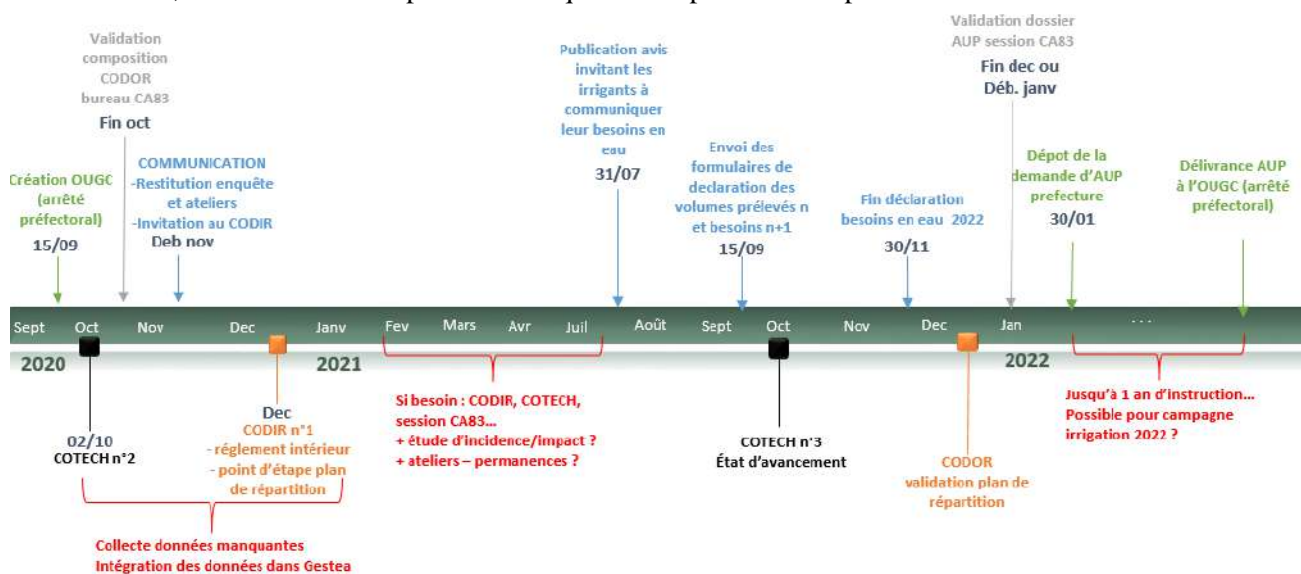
Création OUGC (arrêté préfectoral)
15/09

Validation composition CODOR bureau CA83
Fin oct

COMMUNICATION
-Restitution enquête et ateliers
-Invitation au CODIR
Deb nov

Publication avis invitant les irrigants à communiquer leur besoins en eau
31/07

Envoi des formulaires de declaration des volumes prélevés n et besoins n+1
15/09

Fin déclaration besoins en eau 2022
30/11

Validation dossier AUP session CA83
Fin dec ou Déb. janv

Dépot de la demande d'AUP prefecture
30/01

Délivrance AUP à l'OUGC (arrêté préfectoral)

Sept Oct Nov Dec Janv Fev Mars Avr Juil Août Sept Oct Nov Dec Jan ...

2020 2021 2022

02/10
COTECH n°2

Dec
CODIR n°1
- réglement intérieur
- point d'étape plan de répartition

Collecte données manquantes
Intégration des données dans Gestea

Si besoin : CODIR, COTECH, session CA83…
+ étude d'incidence/impact ?
+ ateliers – permanences ?

COTECH n°3
État d'avancement

CODOR
validation plan de répartition

Jusqu'à 1 an d'instruction…
Possible pour campagne irrigation 2022 ?